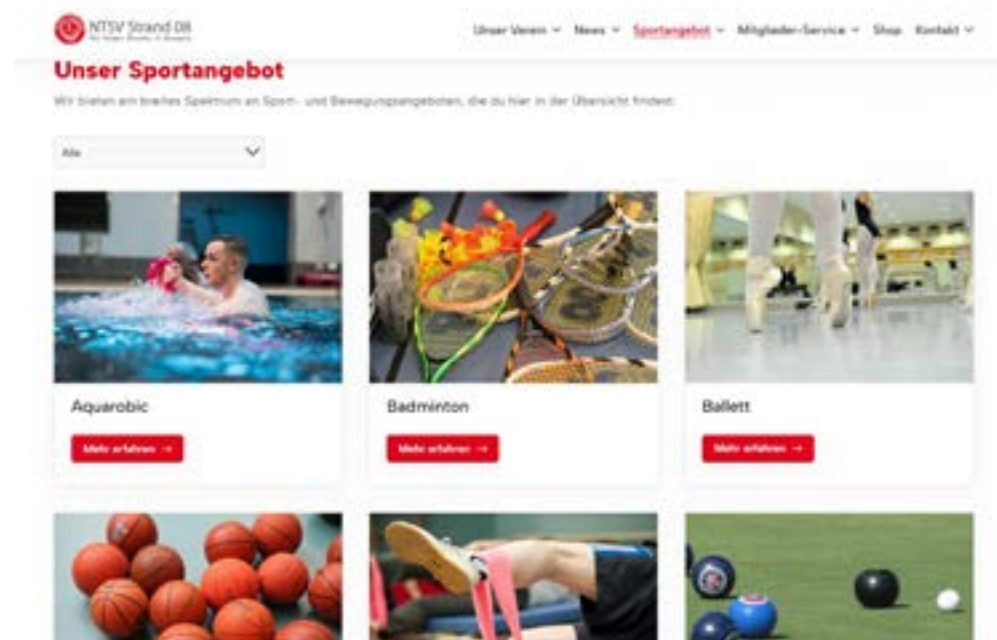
NTSV Strand 08

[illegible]

Unser Verein ⌄ News ⌄ Sportangebot ⌄ Mitglieder-Service ⌄ Shop Kontakt ⌄

Unser Sportangebot

Wir bieten ein breites Spektrum an Sport- und Bewegungsangeboten, die du hier in der Übersicht findest.

Alle

Aquarobic

Mehr erfahren →

Badminton

Mehr erfahren →

Ballett

Mehr erfahren →